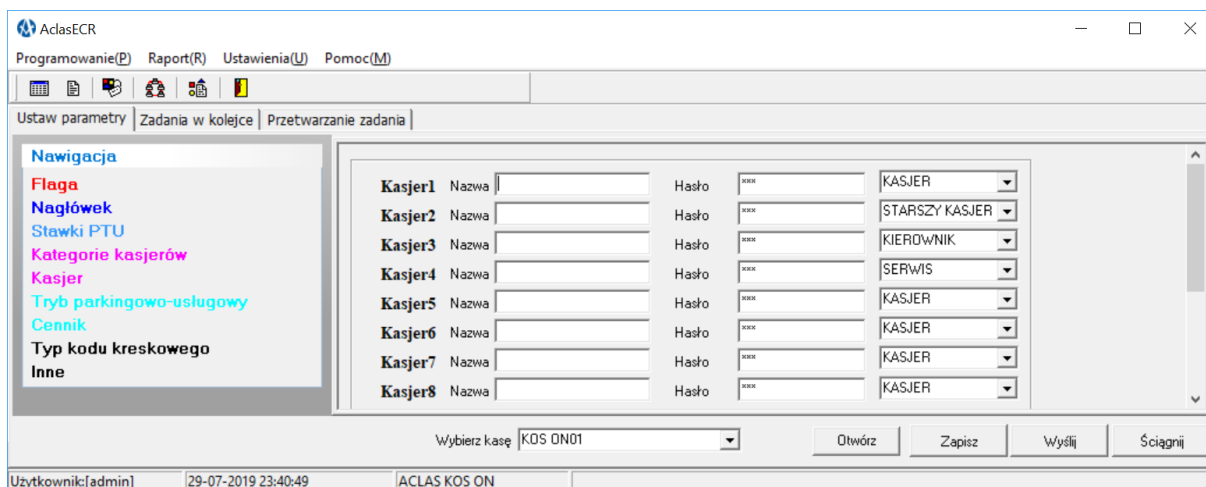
AclasECR

Programowanie(P) Raport(R) Ustawienia(U) Pomoc(M)

Ustaw parametry | Zadania w kolejce | Przetwarzanie zadania

Nawigacja
Flaga
Nagłówek
Stawki PTU
Kategorie kasjerów
Kasjer
Tryb parkingowo-usługowy
Cennik
Typ kodu kreskowego
Inne

| | | | | | |
|---|---|---|---|---|---|
| Kasjer1 | Nazwa | | Hasło | *** | KASJER |
| Kasjer2 | Nazwa | | Hasło | *** | STARSZY KASJER |
| Kasjer3 | Nazwa | | Hasło | *** | KIEROWNIK |
| Kasjer4 | Nazwa | | Hasło | *** | SERWIS |
| Kasjer5 | Nazwa | | Hasło | *** | KASJER |
| Kasjer6 | Nazwa | | Hasło | *** | KASJER |
| Kasjer7 | Nazwa | | Hasło | *** | KASJER |
| Kasjer8 | Nazwa | | Hasło | *** | KASJER |

Wybierz kasę KOS ON01

Otwórz Zapisz Wyślij Ściągnij

Użytkownik:[admin] 29-07-2019 23:40:49 ACLAS KOS ON